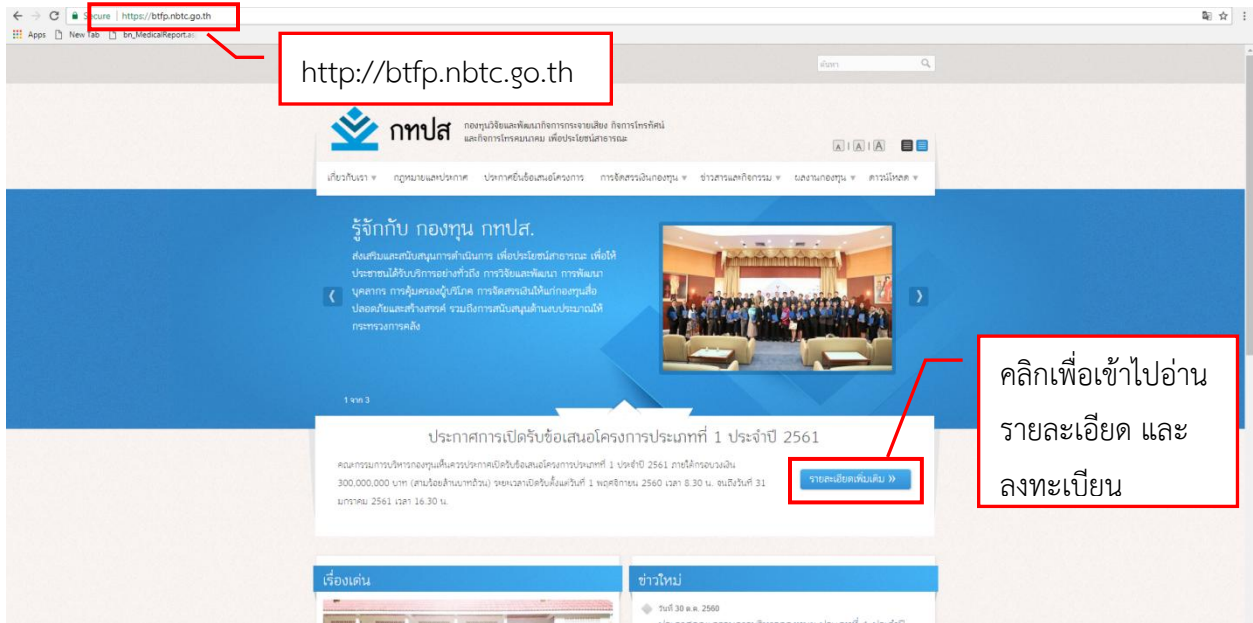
Secure | https://btfp.nbtc.go.th

Apps New Tab bn_MedicalReport.as

http://btfp.nbtc.go.th

ค้นหา

กทปส กองทุนวิจัยและพัฒนากิจการกระจายเสียง กิจการโทรทัศน์ และกิจการโทรคมนาคม เพื่อประโยชน์สาธารณะ

A | A | A

เกี่ยวกับเรา ▾ กฎหมายและประกาศ ประกาศยื่นข้อเสนอโครงการ การจัดสรรเงินกองทุน ▾ ข่าวสารและกิจกรรม ▾ ผลงานกองทุน ▾ ดาวน์โหลด ▾

รู้จักกับ กองทุน กทปส.

ส่งเสริมและสนับสนุนการดำเนินการ เพื่อประโยชน์สาธารณะ เพื่อให้ประชาชนได้รับบริการอย่างทั่วถึง การวิจัยและพัฒนา การพัฒนาบุคลากร การคุ้มครองผู้บริโภค การจัดสรรเงินให้แก่กองทุนสื่อปลอดภัยและสร้างสรรค์ รวมถึงการสนับสนุนด้านงบประมาณให้กระทรวงการคลัง

1 จาก 3

คลิกเพื่อเข้าไปอ่าน รายละเอียด และ ลงทะเบียน

ประกาศการเปิดรับข้อเสนอโครงการประเภทที่ 1 ประจำปี 2561

คณะกรรมการบริหารกองทุนเห็นควรประกาศเปิดรับข้อเสนอโครงการประเภทที่ 1 ประจำปี 2561 ภายใต้กรอบวงเงิน 300,000,000 บาท (สามร้อยล้านบาทถ้วน) ระยะเวลาเปิดรับตั้งแต่วันที่ 1 พฤศจิกายน 2560 เวลา 8.30 น. จนถึงวันที่ 31 มกราคม 2561 เวลา 16.30 น.

รายละเอียดเพิ่มเติม »

เรื่องเด่น

ข่าวใหม่

วันที่ 30 ต.ค. 2560